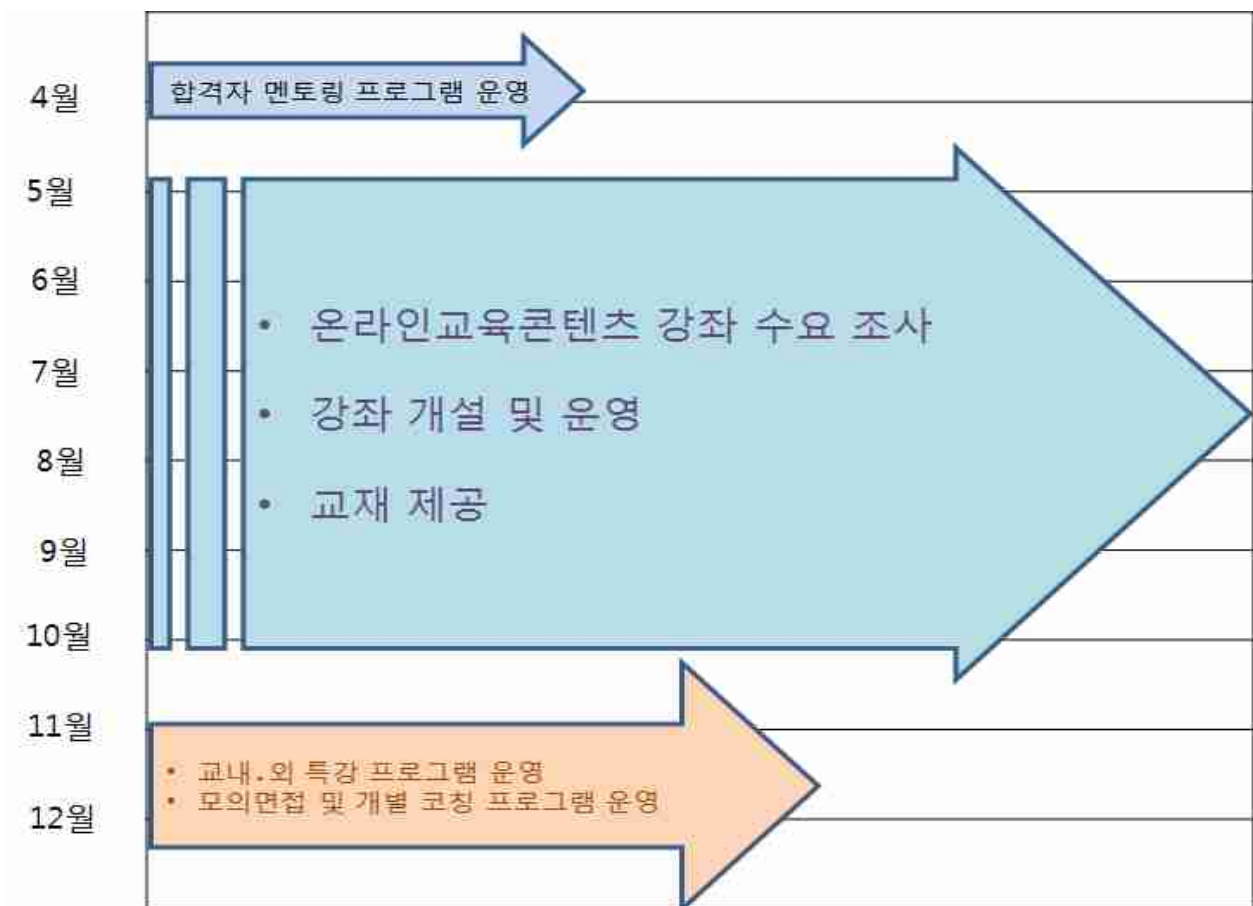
4월
합격자 멘토링 프로그램 운영

5월
6월
7월
8월
9월
10월

• 온라인교육콘텐츠 강좌 수요 조사
• 강좌 개설 및 운영
• 교재 제공

11월
12월

• 교내.외 특강 프로그램 운영
• 모의면접 및 개별 코칭 프로그램 운영